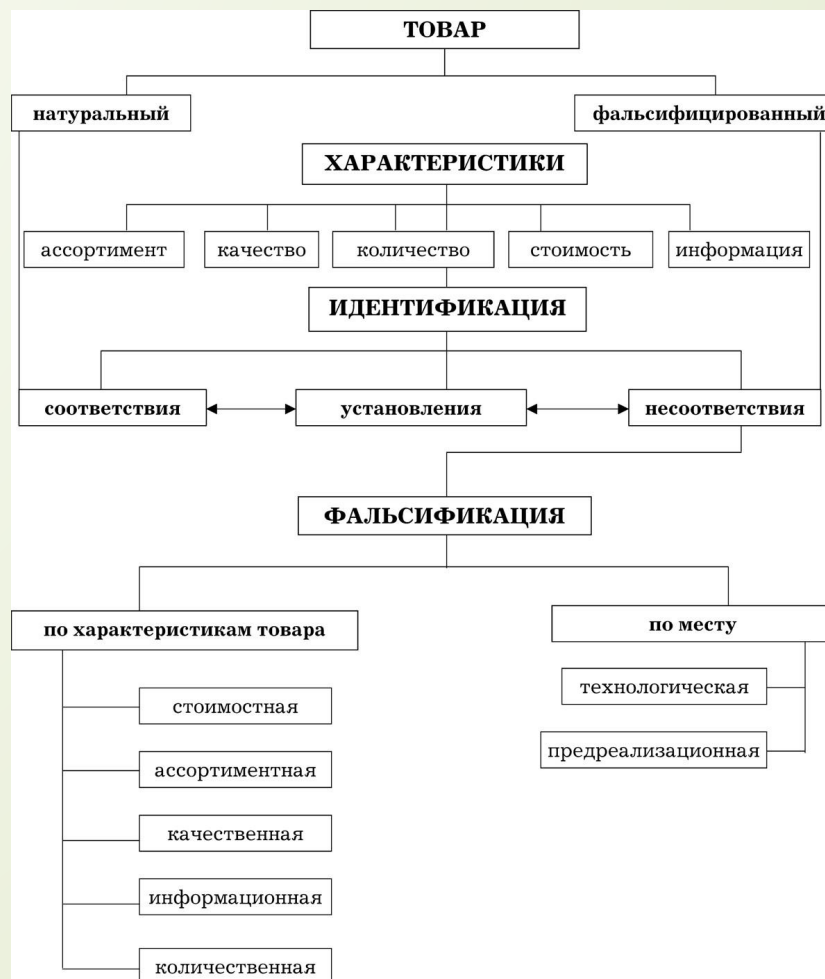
ТОВАР

натуральный

фальсифицированный

ХАРАКТЕРИСТИКИ

ассортимент

качество

количество

стоимость

информация

ИДЕНТИФИКАЦИЯ

соответствия

установления

несоответствия

ФАЛЬСИФИКАЦИЯ

по характеристикам товара

по месту

технологическая

предреализационная

стоимостная

ассортиментная

качественная

информационная

количественная